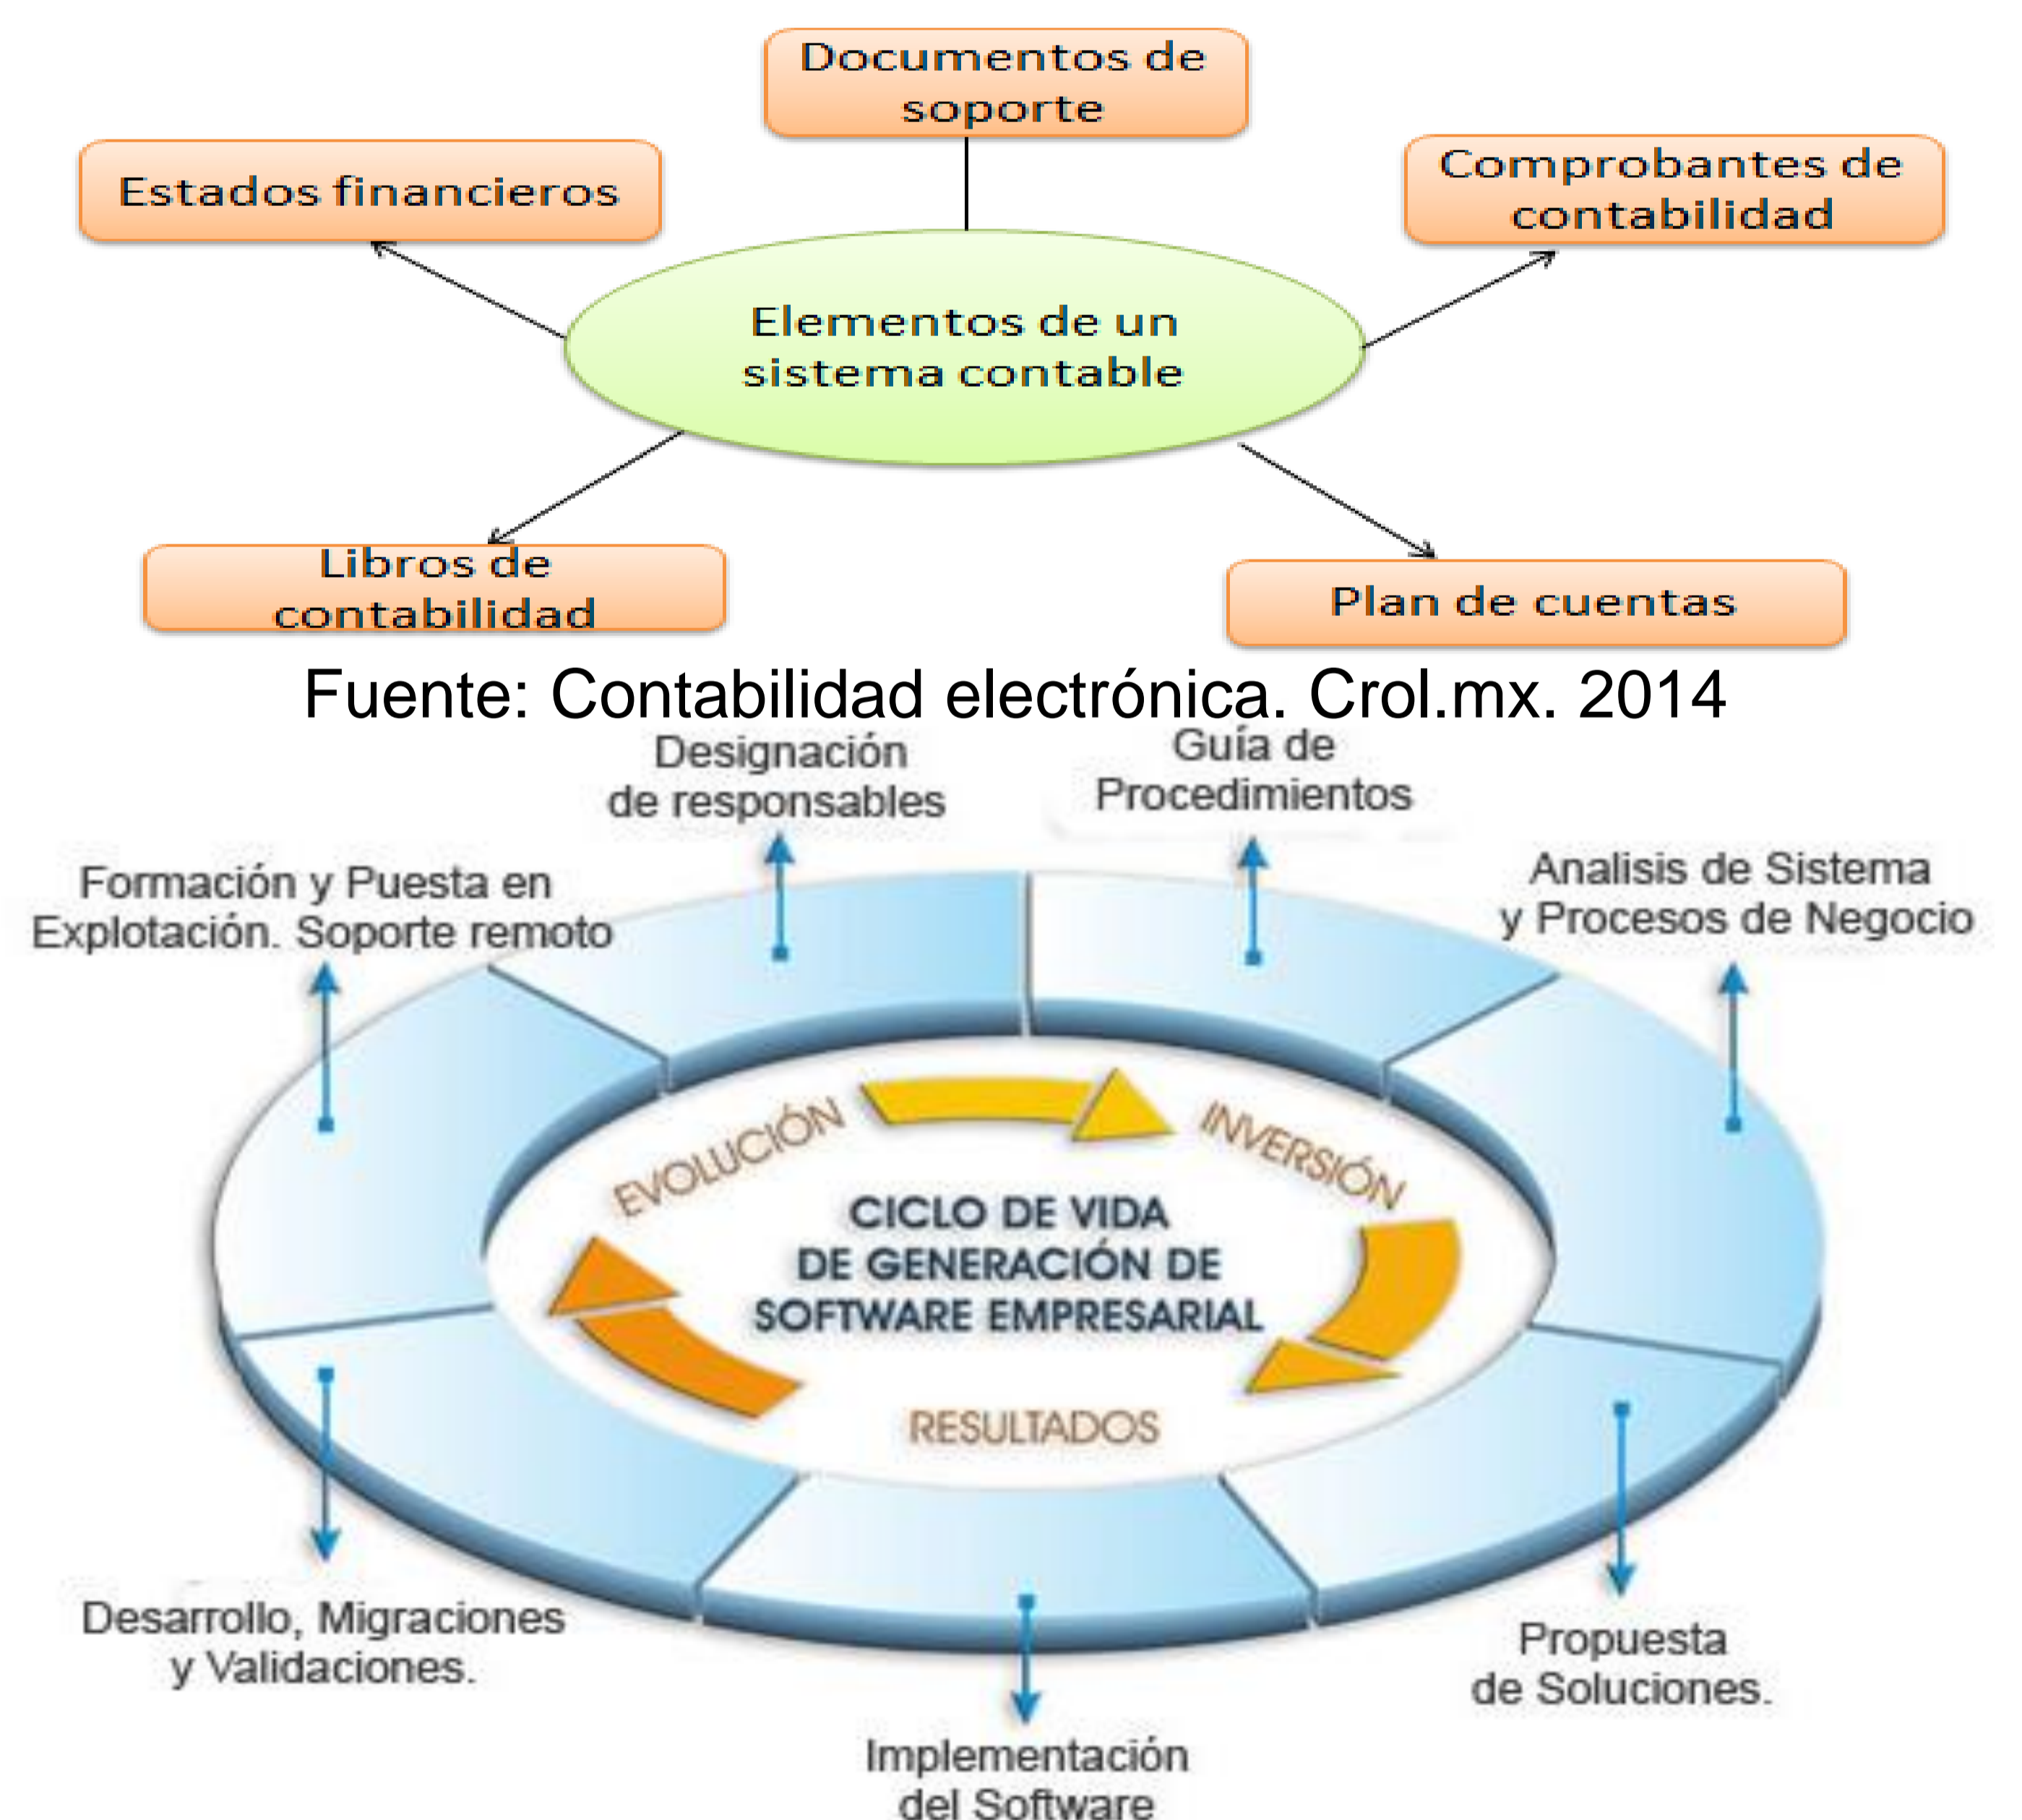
Documentos de soporte

Estados financieros

Comprobantes de contabilidad

Elementos de un sistema contable

Libros de contabilidad

Plan de cuentas

Fuente: Contabilidad electrónica. Crol.mx. 2014

Designación de responsables

Guía de Procedimientos

Formación y Puesta en Explotación. Soporte remoto

Analisis de Sistema y Procesos de Negocio

EVOLUCIÓN

INVERSIÓN

CICLO DE VIDA DE GENERACIÓN DE SOFTWARE EMPRESARIAL

RESULTADOS

Desarrollo, Migraciones y Validaciones.

Propuesta de Soluciones.

Implementación del Software